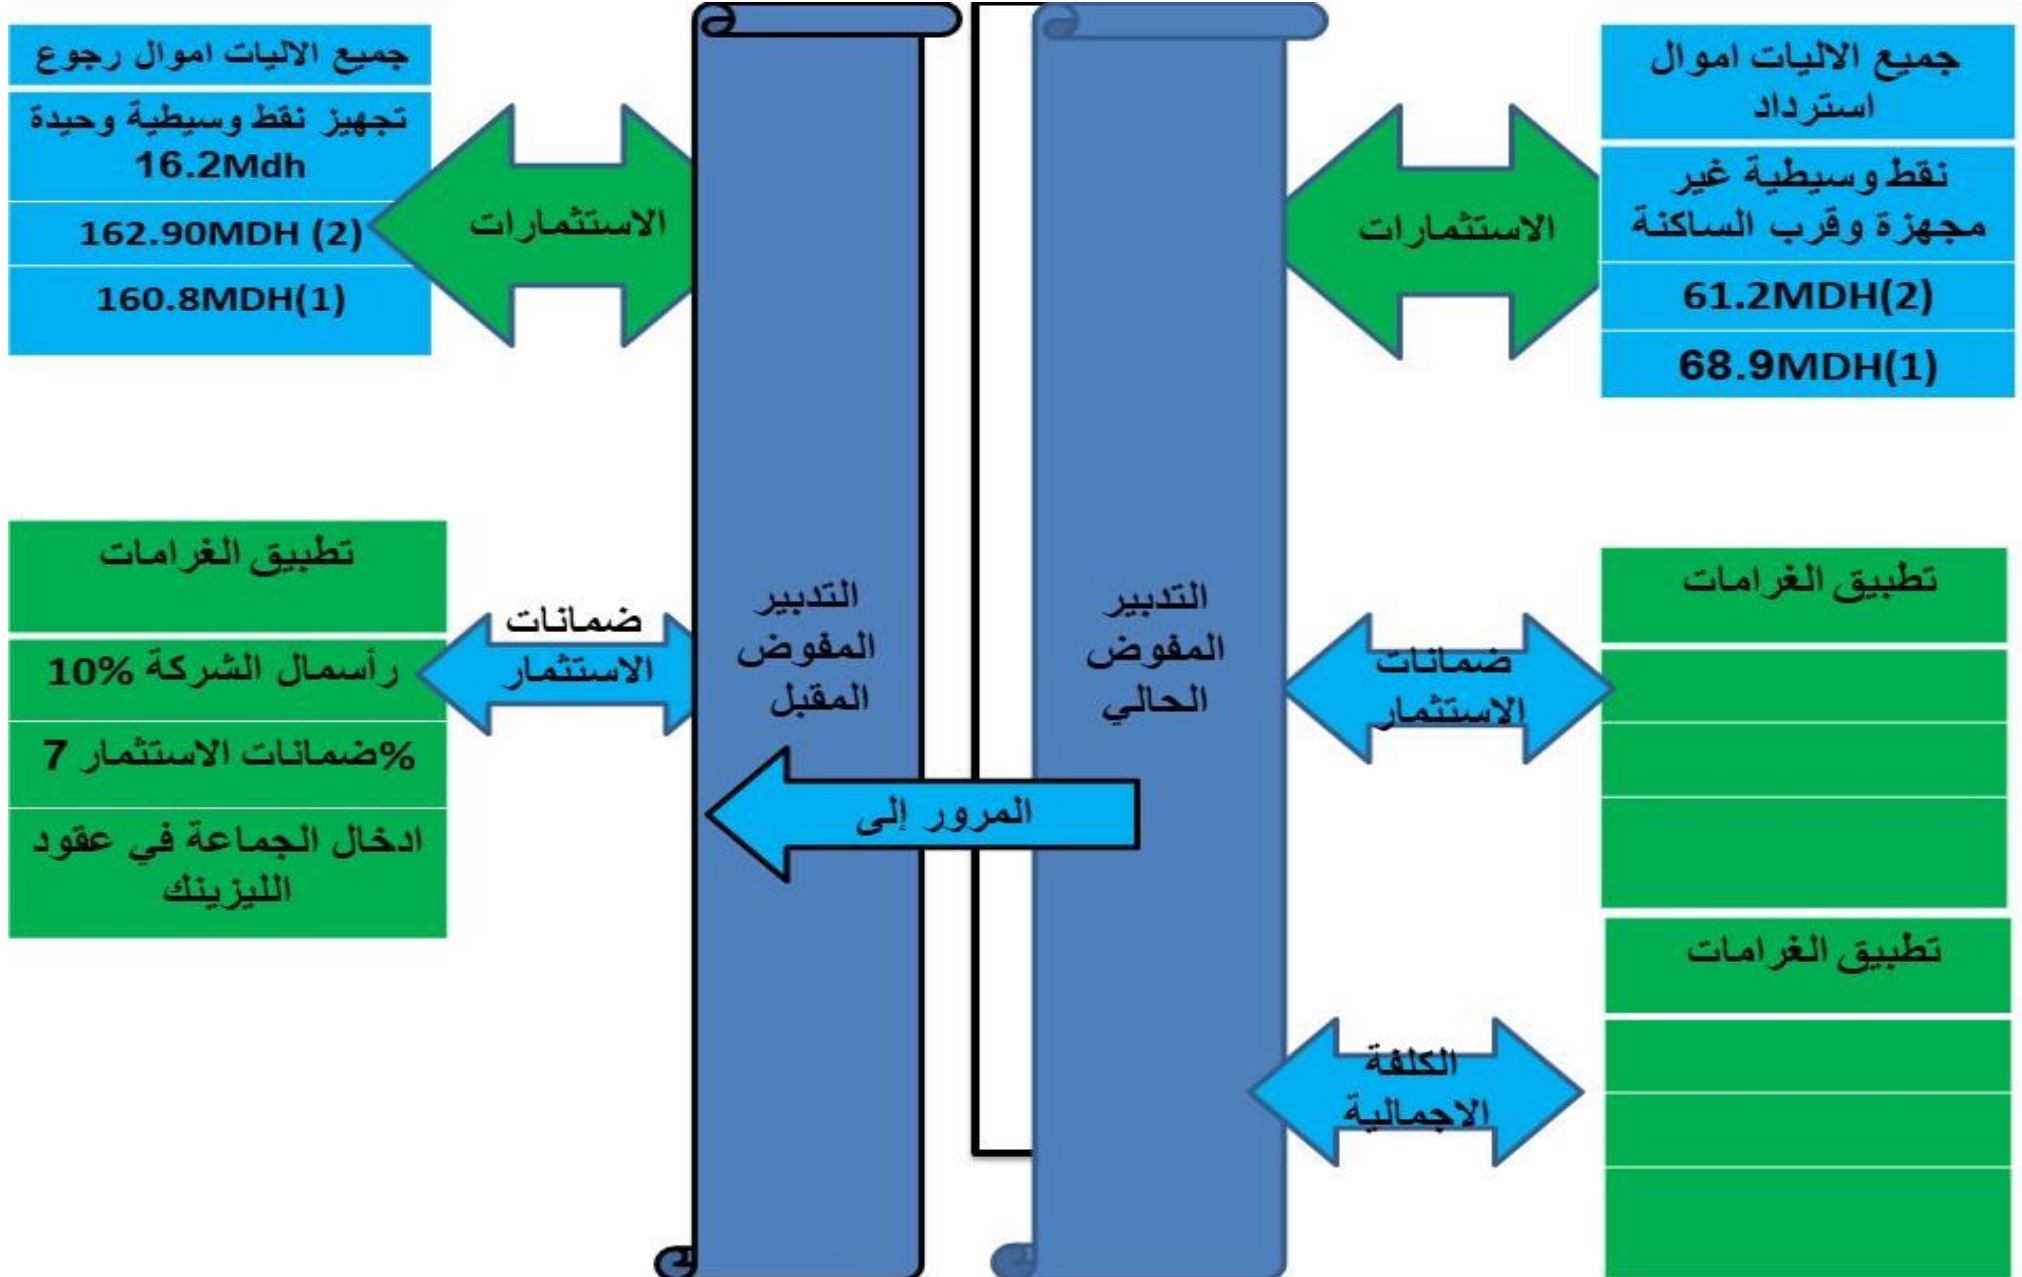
جميع الاليات اموال رجوع

تجهيز نقط وسيطية وحيدة 16.2Mdh

162.90MDH (2)

160.8MDH(1)

الاستثمارات

التدبير المفوض المقبل

التدبير المفوض الحالي

الاستثمارات

جميع الاليات اموال استرداد

نقط وسيطية غير مجهزة وقرب الساكنة

61.2MDH(2)

68.9MDH(1)

تطبيق الغرامات

رأسمال الشركة 10%

%ضمانات الاستثمار 7

ادخال الجماعة في عقود الليزينك

ضمانات الاستثمار

المرور إلى

ضمانات الاستثمار

تطبيق الغرامات

تطبيق الغرامات

الكلفة الاجمالية